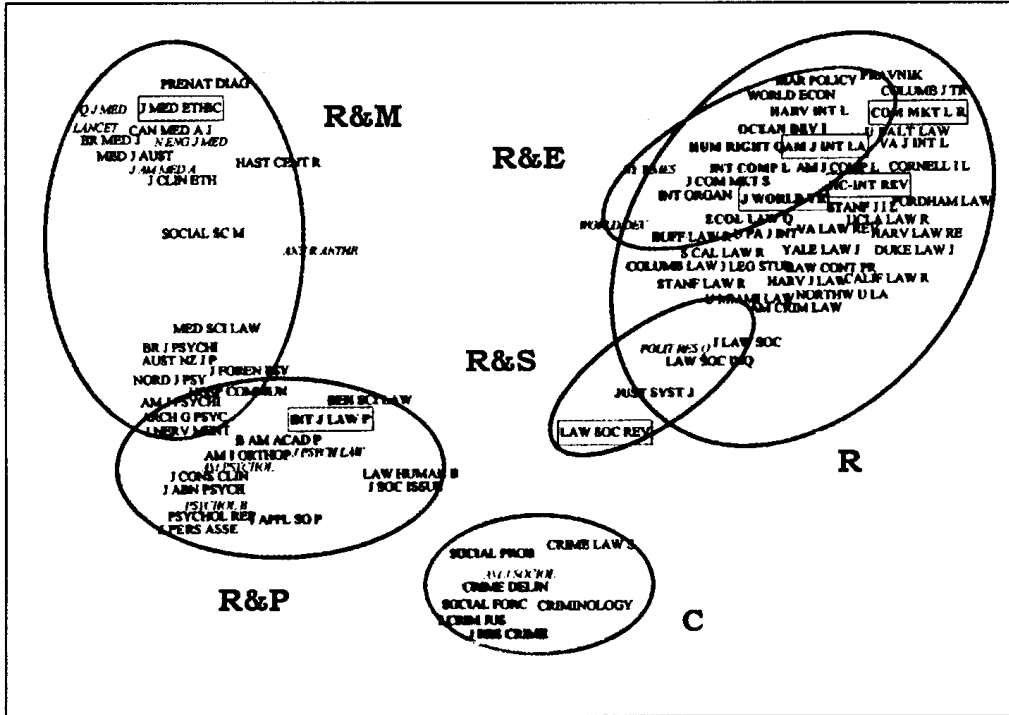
PRENAT DIAG
Q J MED
J MED ETHIC
LANCET
CAN MED A J
BR MED J
N ENG J MED
MED J AUST
J AM MED A
J CLIN ETH
HAST CENT R
SOCIAL SCI M
AM J ANTHR
MED SCI LAW
BR J PSYCHI
AUST NZ J P
J FOREN SCI
NORD J PSY
AM J PSYCHI
ARCH G PSYC
J NERV MENT
BEH SCI LAW
INT J LAW P
B AM ACAD P
AM J ORTHOP
J PSYCH LAW
AM PSYCHOL
J CONS CLIN
J ABN PSYCH
LAW HUMAN B
J SOC ISSUE
PSYCHOL B
PSYCHOL REV
J APPL SO P
J PERS ASSE

R&M

R&E

R&S

R&P

MAR POLICY
PRAVNIK
WORLD ECON
COLUMB J TR
HARV INT L
COM MKT L R
OCEAN DEV I
U ITALY LAW
HUM RIGHT Q
AM J INT LA
VA J INT L
INT COMP L
AM J COMP L
CORNELL I L
J COM MKT S
INT ORGAN
J WORLD TR
IC-INT REV
STANF J I L
FORDHAM LAW
WORLD DEV
ECOL LAW Q
VA LAW REV
UCLA LAW R
BUFF LAW R
U PA J INT
HARV LAW RE
S CAL LAW R
YALE LAW J
DUKE LAW J
COLUMB LAW J
LEG STUD
LAW CONT PR
STANF LAW R
HARV J LAW
CALIF LAW R
U MIAMI LAW
NORTHW U LA
J CRIM LAW
POLIT RES Q
J LAW SOC
LAW SOC INQ
JUST SYST J
LAW SOC REV

R

SOCIAL PROB
CRIME LAW S
AM J SOCIOL
CRIME DELIN
SOCIAL FORC
CRIMINOLOGY
J CRIM JUS
J RES CRIME

C